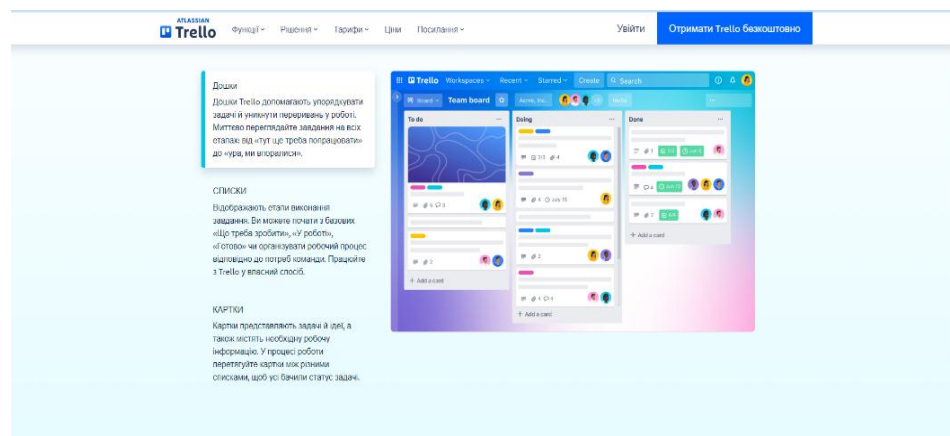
ATLASSIAN
Trello Функції Рішення Тарифи Ціни Посилання

Увійти Отримати Trello безкоштовно

Дошки
Дошки Trello допомагають упорядкувати задачі й уникнути переривань у роботі. Миттєво переглядайте завдання на всіх етапах: від «тут це треба попрацювати» до «ура, ми впоралися».

СПИСКИ
Відображають етапи виконання завдання. Ви можете почати з базових «Що треба зробити», «У роботі», «Готово» чи організувати робочий процес відповідно до потреб команди. Працюйте з Trello у власний спосіб.

КАРТКИ
Картки представляють задачі й ідеї, а також містять необхідну робочу інформацію. У процесі роботи перетягуйте картки між різними списками, щоб усі бачили статус задачі.

Trello Workspaces Recent Starred Create Search
Board Team board Acme, Inc.
To do
Doing
Done
+ Add a card
+ Add a card
+ Add a card